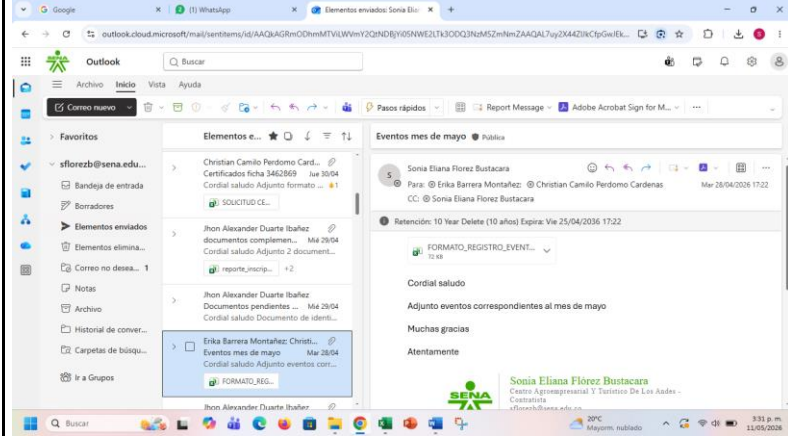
G Google
(1) WhatsApp
Elementos enviados: Sonia Elia
outlook.cloud.microsoft/mail/sentitems/id/AAQkAGRmODhmMTViLWVmY2QtNDBjYi05NWE2LTk3ODQ3NzM5ZmNmZAAQAL7uy2X44ZlkCfpGwJEk...

Outlook
Buscar

Archivo Inicio Vista Ayuda
Correo nuevo
Pasos rápidos
Report Message
Adobe Acrobat Sign for M...

Favoritos
sflorezb@sena.edu...
Bandeja de entrada
Borradores
Elementos enviados
Elementos elimina...
Correo no desea... 1
Notas
Archivo
Historial de conver...
Carpetas de búsqu...
Ir a Grupos

Elementos e...

Christian Camilo Perdomo Card...
Certificados ficha 3462869 Jue 30/04
Cordial saludo Adjunto formato ... 1
SOLICITUD CE...

Jhon Alexander Duarte Ibañez
documentos complemen... Mié 29/04
Cordial saludo Adjunto 2 document...
reporte_inscrip... +2

Jhon Alexander Duarte Ibañez
Documentos pendientes ... Mié 29/04
Cordial saludo Documento de identi...

Erika Barrera Montañez; Christi...
Eventos mes de mayo Mar 28/04
Cordial saludo Adjunto eventos corr...
FORMATO_REG...

Jhon Alexander Duarte Ibañez

Eventos mes de mayo Pública

Sonia Eliana Florez Bustacara
Para: Erika Barrera Montañez; Christian Camilo Perdomo Cardenas
CC: Sonia Eliana Florez Bustacara
Mar 28/04/2026 17:22

Retención: 10 Year Delete (10 años) Expira: Vie 25/04/2036 17:22

FORMATO_REGISTRO_EVENT...
72 KB

Cordial saludo

Adjunto eventos correspondientes al mes de mayo

Muchas gracias

Atentamente

SENA
Sonia Eliana Flórez Bustacara
Centro Agroempresarial Y Turístico De Los Andes -
Contratista
sflorezb@sena.edu.co

Buscar
20°C
Mayorm. nublado
3:31 p. m.
11/05/2026